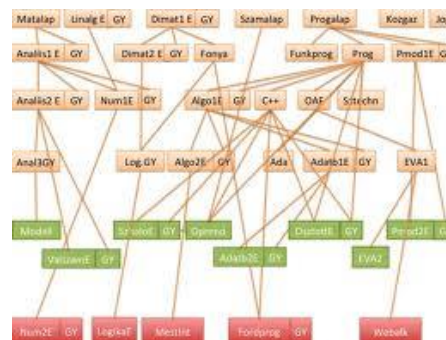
Matalap
Linalg E
GY
Dimat1 E
GY
Szamalap
Progalap
Kozgaz
Jo
Analís1 E
GY
Dimat2 E
GY
Fonya
Funkprog
Prog
Pmod1E
GY
Analís2 E
GY
Num1E
GY
Algo1E
GY
C++
OAF
Sztechnl
Anal3GY
Log GY
Algo2E
GY
Ada
Adatb1E
GY
EVA1
Modell
Szrolo E
GY
Opirend
Osztott E
GY
Pmod2E
GY
Valszam E
GY
Adatb2E
GY
EVA2
Num2E
GY
LogikaT
Mestint
Fordprog
GY
Webalk